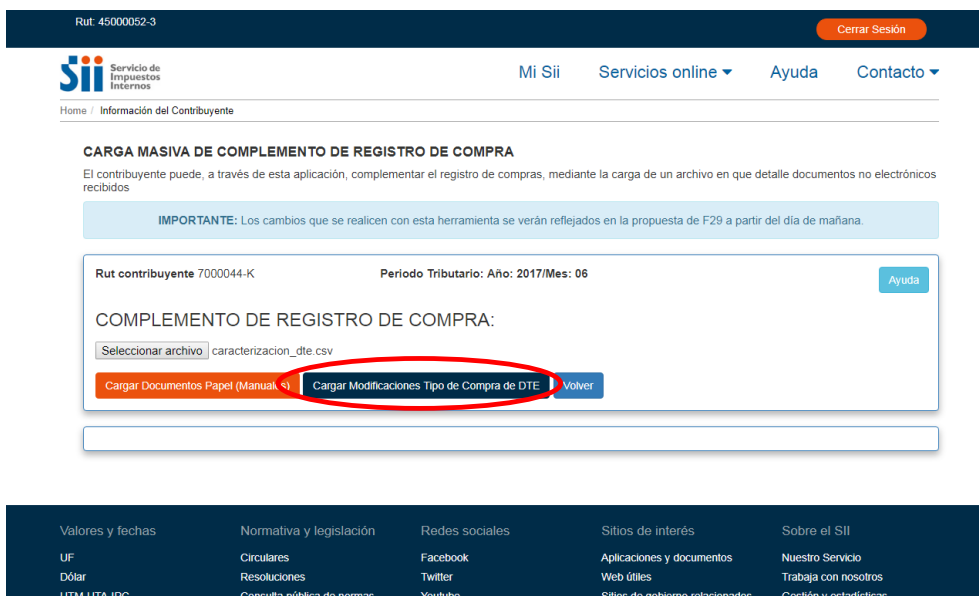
Rut: 45000052-3

Cerrar Sesión

Sii Servicio de Impuestos Internos

Mi Sii   Servicios online   Ayuda   Contacto

Home / Información del Contribuyente

CARGA MASIVA DE COMPLEMENTO DE REGISTRO DE COMPRA

El contribuyente puede, a través de esta aplicación, complementar el registro de compras, mediante la carga de un archivo en que detalle documentos no electrónicos recibidos

IMPORTANTE: Los cambios que se realicen con esta herramienta se verán reflejados en la propuesta de F29 a partir del día de mañana.

Rut contribuyente 7000044-K   Periodo Tributario: Año: 2017/Mes: 06   Ayuda

COMPLEMENTO DE REGISTRO DE COMPRA:

Seleccionar archivo caracterizacion_dte.csv

Cargar Documentos Papel (Manuales)   Cargar Modificaciones Tipo de Compra de DTE   Volver

Valores y fechas
UF
Dólar
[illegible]

Normativa y legislación
Circulares
Resoluciones
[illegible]

Redes sociales
Facebook
Twitter
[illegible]

Sitios de interés
Aplicaciones y documentos
Web útiles
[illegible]

Sobre el SII
Nuestro Servicio
Trabaja con nosotros
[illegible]